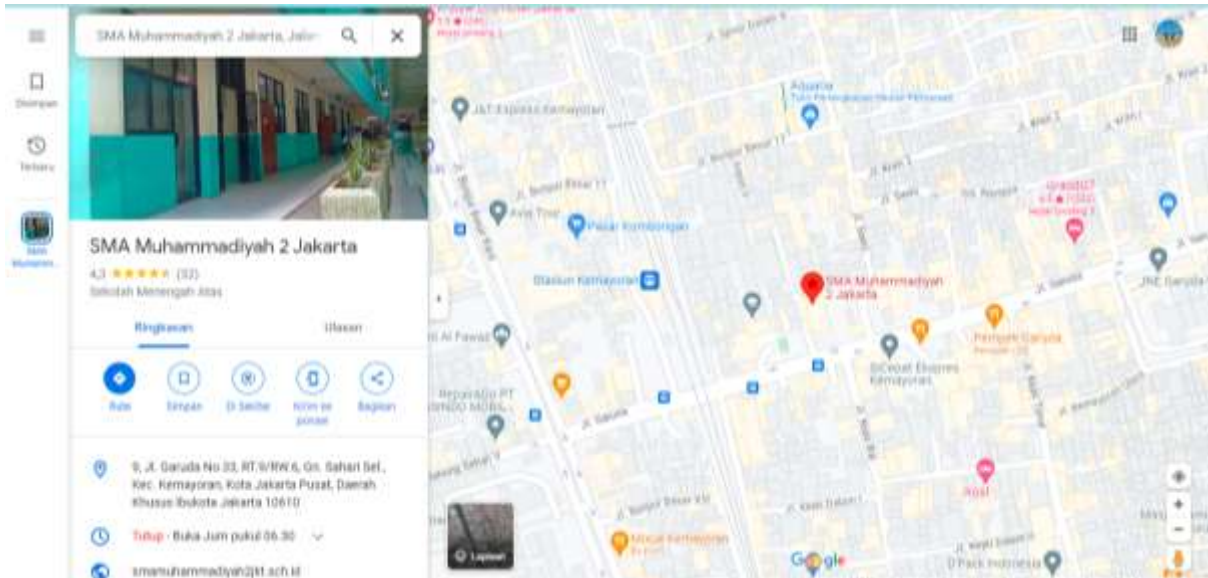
SMA Muhammadiyah 2 Jakarta, Jala

Disimpan

Terbaru

SMA Muhammadiyah 2 Jakarta

4,3 ★★★★★ (32)

Sekolah Menengah Atas

Ringkasan

Ulasan

Rute

Simpan

Di Sekitar

Kirim ke ponsel

Bagikan

9, Jl. Garuda No 33, RT.9/RW.6, Gn. Sahari Sel., Kec. Kemayoran, Kota Jakarta Pusat, Daerah Khusus Ibukota Jakarta 10610

Tutup · Buka Jum pukul 06.30

smamuhammadiyah2jkt.sch.id

J&T Express Kemayoran

Aquaria

Jl. Bungur Besar 17

Jl. Bungur Besar 11

Pasar Kembangan

Stasiun Kemayoran

SMA Muhammadiyah 2 Jakarta

Jl. Garuda

JNE Garuda

SiCepat Ekspres Kemayoran

Pempek Garuda

Al Fawaz

Reparasi PT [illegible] MOBIL

Jl. Kran Raya

Jl. Garuda

Lapisan

Google

D'Pack Indonesia